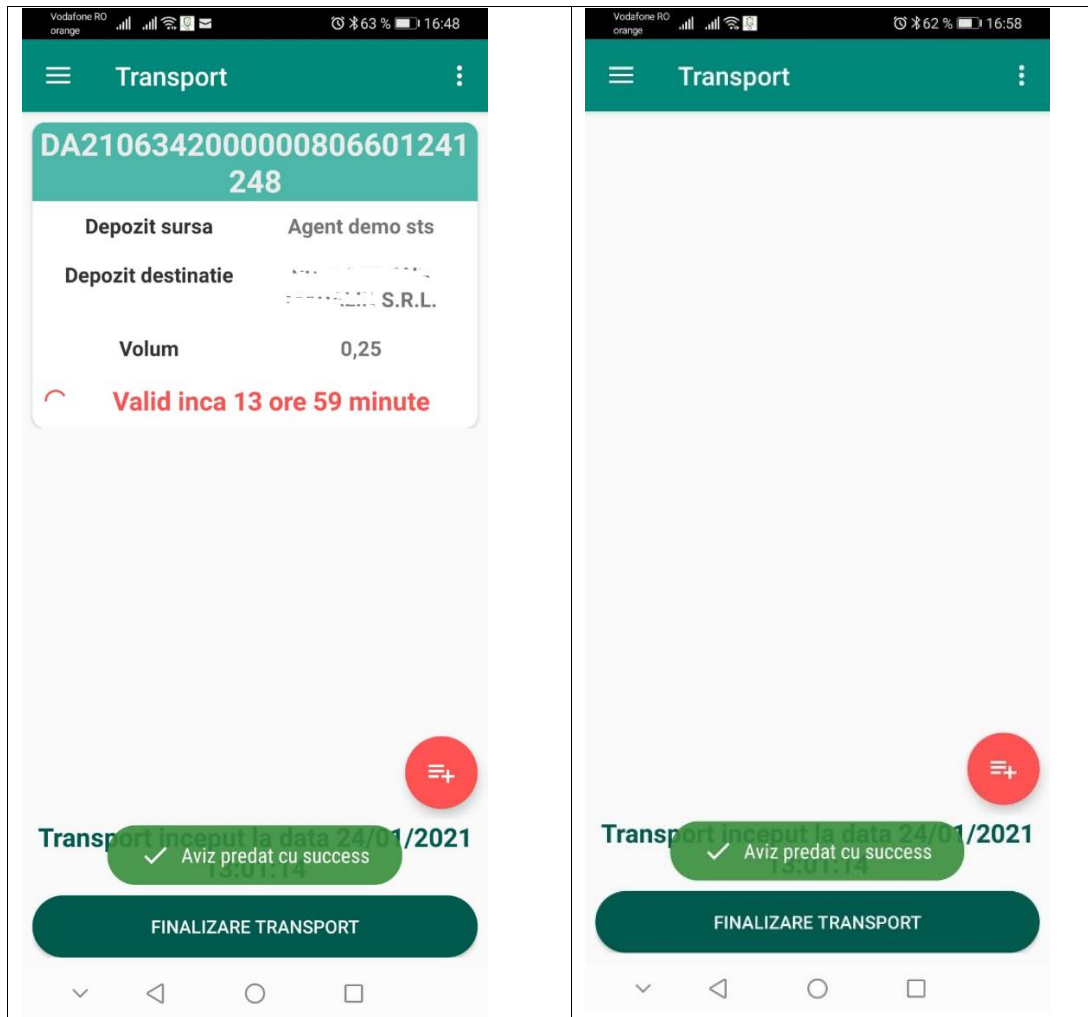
Vodafone RO orange 63 % 16:48

Transport

DA21063420000008066012241248

| Depozit sursa | Agent demo sts |
|---|---|
| Depozit destinatie | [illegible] S.R.L. |
| Volum | 0,25 |

Valid inca 13 ore 59 minute

Transport inceput la data 24/01/2021 13:01:14

Aviz predat cu success

FINALIZARE TRANSPORT

Vodafone RO orange 62 % 16:58

Transport

Transport inceput la data 24/01/2021 13:01:14

Aviz predat cu success

FINALIZARE TRANSPORT